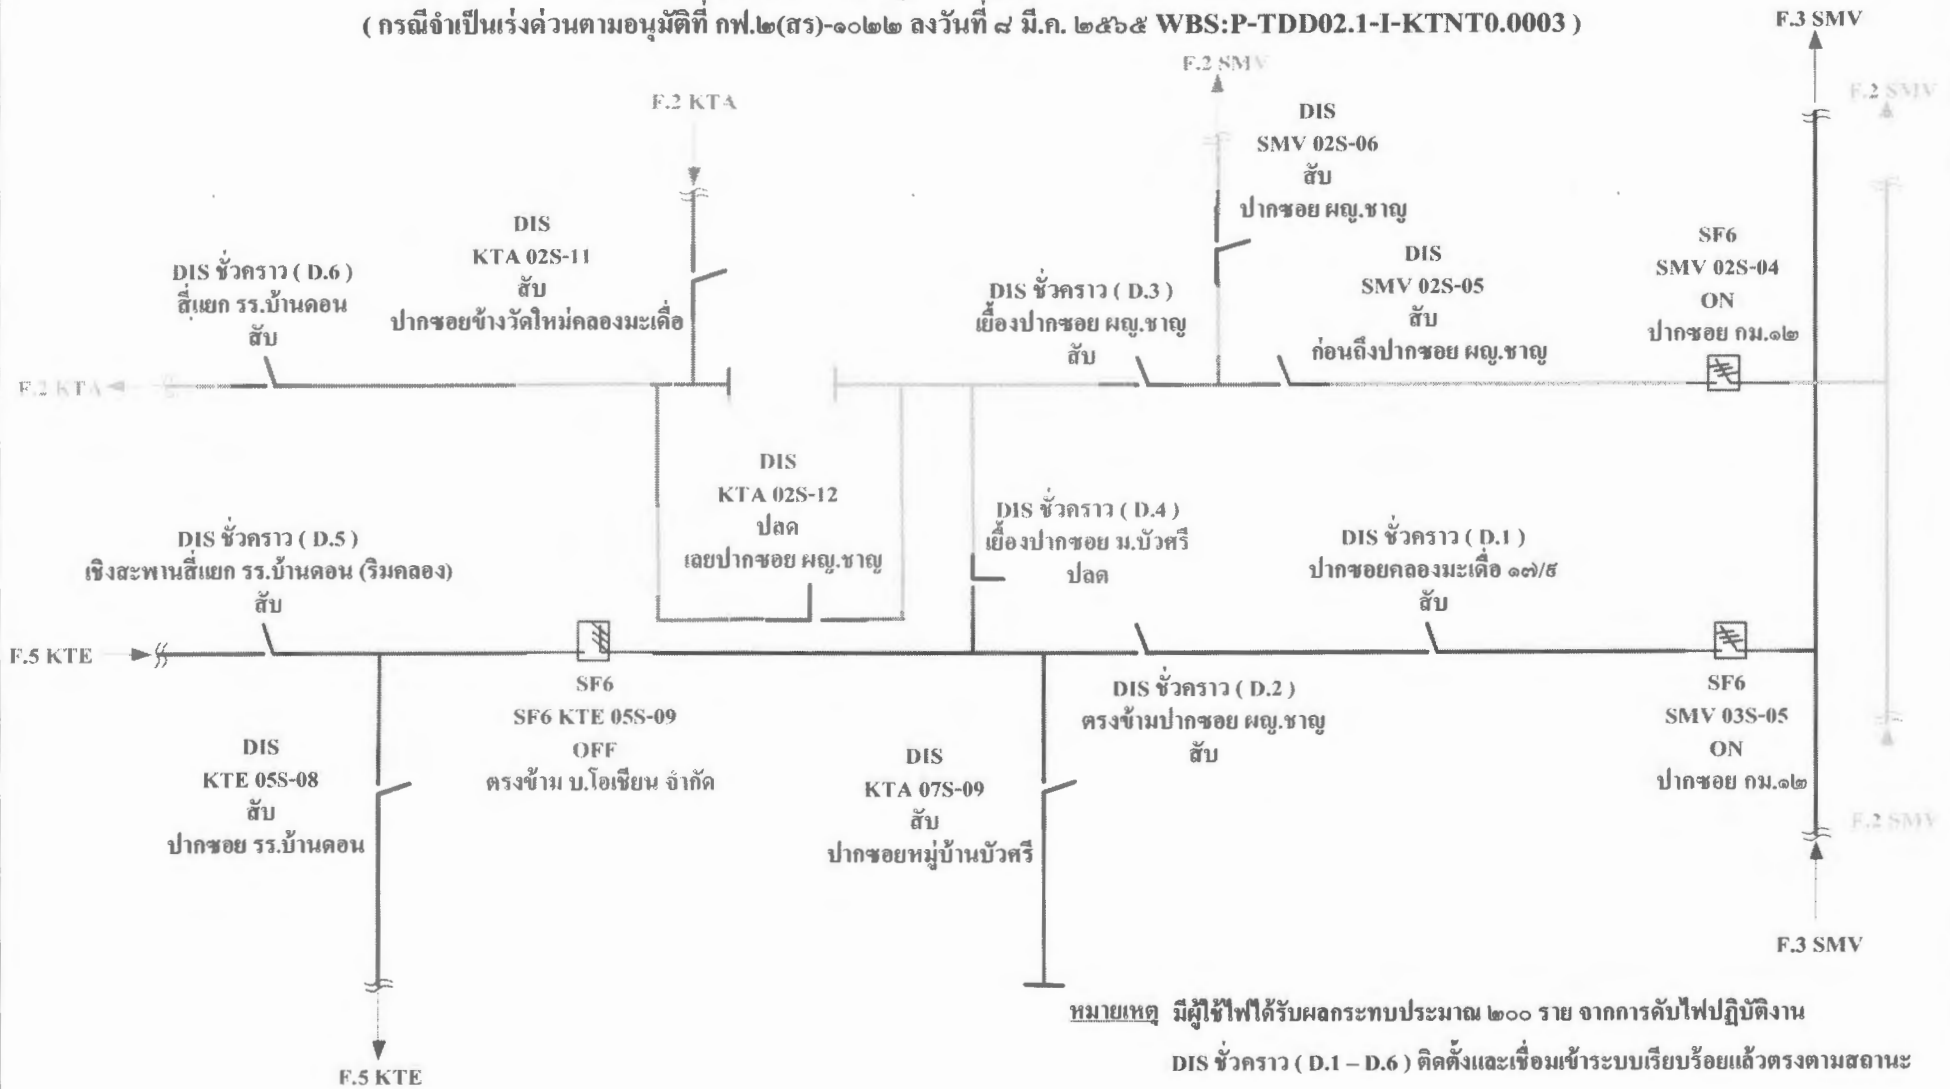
( กรณีจำเป็นเร่งด่วนตามอนุมัติที่ กฟ.๒(สร)-๑๐๒๒ ลงวันที่ ๘ มี.ค. ๒๕๖๕ WBS:P-TDD02.1-I-KTNT0.0003 )

F.3 SMV

F.2 SMV

F.2 KTA

F.2 SMV

DIS
SMV 02S-06
สับ
ปากซอย ผญ.ชาญ

DIS
KTA 02S-11
สับ
ปากซอยข้างวัดใหม่คลองมะเดื่อ

DIS ชั่วคราว ( D.6 )
สี่แยก รร.บ้านดอน
สับ

DIS
SMV 02S-05
สับ
ก่อนถึงปากซอย ผญ.ชาญ

DIS ชั่วคราว ( D.3 )
เยื้องปากซอย ผญ.ชาญ
สับ

SF6
SMV 02S-04
ON
ปากซอย กม.๑๒

F.2 KTA

DIS
KTA 02S-12
ปลด
เลยปากซอย ผญ.ชาญ

DIS ชั่วคราว ( D.4 )
เยื้องปากซอย ม.บัวศรี
ปลด

DIS ชั่วคราว ( D.5 )
เชิงสะพานสี่แยก รร.บ้านดอน (ริมคลอง)
สับ

DIS ชั่วคราว ( D.1 )
ปากซอยคลองมะเดื่อ ๑๗/๕
สับ

F.5 KTE

SF6
SF6 KTE 05S-09
OFF
ตรงข้าม บ.โอเชียน จำกัด

DIS ชั่วคราว ( D.2 )
ตรงข้ามปากซอย ผญ.ชาญ
สับ

SF6
SMV 03S-05
ON
ปากซอย กม.๑๒

DIS
KTE 05S-08
สับ
ปากซอย รร.บ้านดอน

DIS
KTA 07S-09
สับ
ปากซอยหมู่บ้านบัวศรี

F.2 SMV

F.3 SMV

หมายเหตุ มีผู้ใช้ไฟได้รับผลกระทบประมาณ ๒๐๐ ราย จากการดับไฟปฏิบัติงาน

DIS ชั่วคราว ( D.1 – D.6 ) ติดตั้งและเชื่อมเข้าระบบเรียบร้อยแล้วตรงตามสถานะ

F.5 KTE